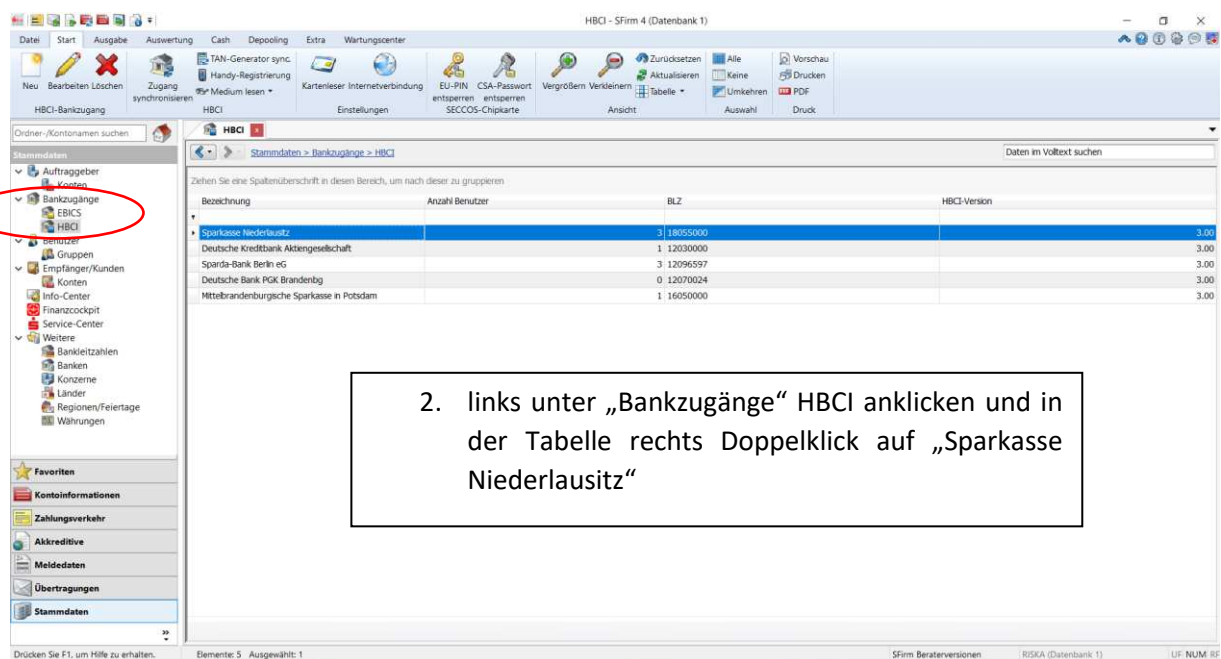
HBCI - SFirm 4 (Datenbank 1)

Datei Start Ausgabe Auswertung Cash Depooling Extra Wartungscenter

Neu Bearbeiten Löschen
HBCI-Bankzugang
Zugang synchronisieren
TAN-Generator sync.
Handy-Registrierung
Medium lesen
HBCI
Kartenleser Internetverbindung
Einstellungen
EU-PIN entsperren
CSA-Passwort entsperren
SECCOS-Chipkarte
Vergrößern Verkleinern
Zurücksetzen
Aktualisieren
Tabelle
Ansicht
Alle
Keine
Umkehren
Auswahl
Vorschau
Drucken
PDF
Druck

Ordner-/Kontonamen suchen
Stammdaten
Auftraggeber
Konten
Bankzugänge
EBICS
HBCI
Benutzer
Gruppen
Empfänger/Kunden
Konten
Info-Center
Finanzcockpit
Service-Center
Weitere
Bankleitzahlen
Banken
Konzerne
Länder
Regionen/Feiertage
Währungen

Favoriten
Kontoinformationen
Zahlungsverkehr
Akkreditive
Meldedaten
Übertragungen
Stammdaten

HBCI
Stammdaten > Bankzugänge > HBCI
Daten im Volltext suchen

Ziehen Sie eine Spaltenüberschrift in diesen Bereich, um nach dieser zu gruppieren

| Bezeichnung | Anzahl Benutzer | BLZ | HBCI-Version |
|---|---|---|---|
| Sparkasse Niederlausitz | 3 | 18055000 | 3.00 |
| Deutsche Kreditbank Aktiengesellschaft | 1 | 12030000 | 3.00 |
| Sparda-Bank Berlin eG | 3 | 12096597 | 3.00 |
| Deutsche Bank PGK Brandenbg | 0 | 12070024 | 3.00 |
| Mittelbrandenburgische Sparkasse in Potsdam | 1 | 16050000 | 3.00 |

2. links unter „Bankzugänge“ HBCI anklicken und in der Tabelle rechts Doppelklick auf „Sparkasse Niederlausitz“

Drücken Sie F1, um Hilfe zu erhalten.
Elemente: 5 Ausgewählt: 1
SFirm Beraterversionen
RISKA (Datenbank 1)
UF NUM RF